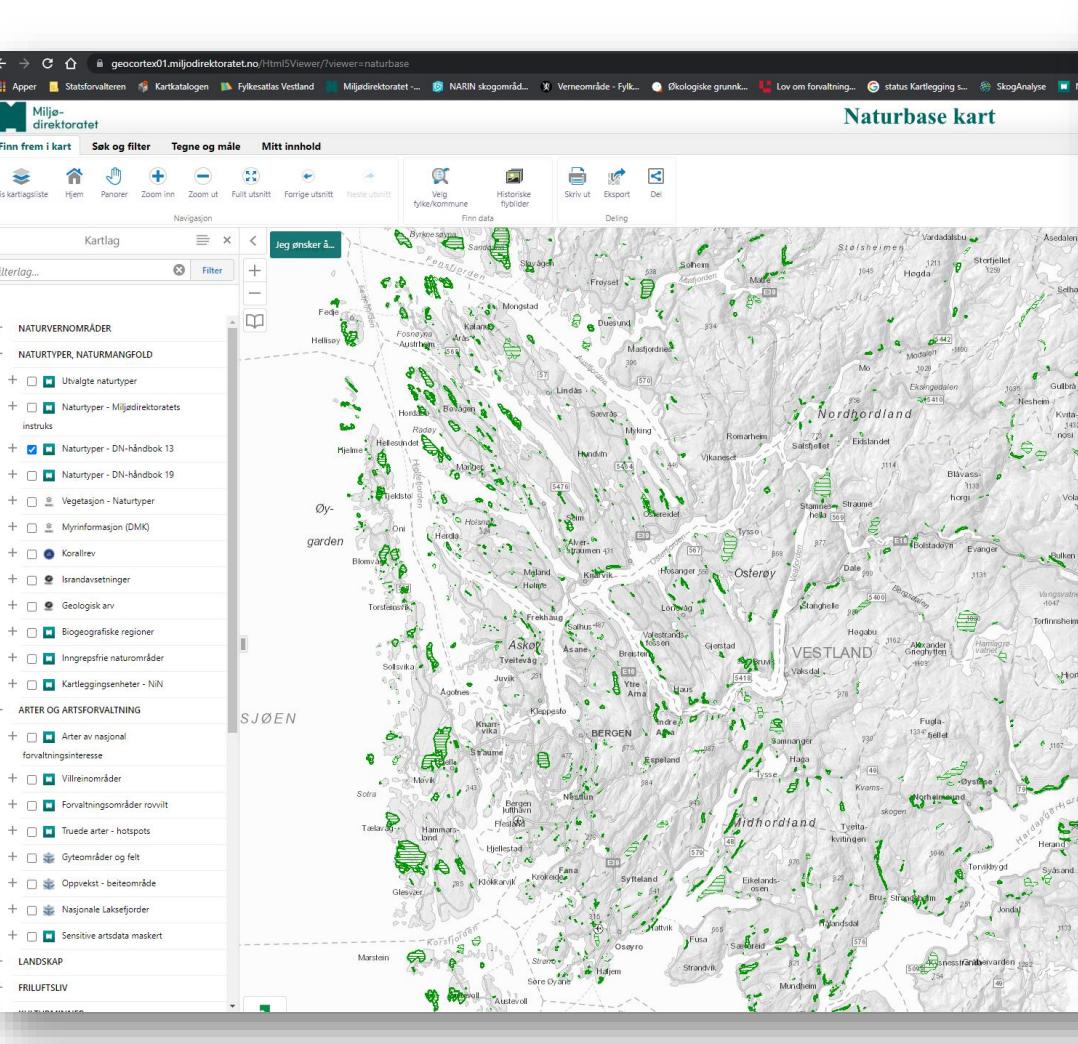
geocortex01.miljodirektoratet.no/Html5Viewer/?viewer=naturbase

Apper | Statsforvalteren | Kartkatalogen | Fylkesatlas Vestland | Miljødirektoratet -... | NARIN skogområd... | Verneområde - Fylk... | Økologiske grunnk... | Lov om forvaltning... | status Kartlegging s... | SkogAnalyse

Miljø-direktoratet

Naturbase kart

Finn frem i kart | Søk og filter | Tegne og måle | Mitt innhold

Vis kartlagsliste | Hjem | Panorer | Zoom inn | Zoom ut | Fullt utsnitt | Forrige utsnitt | Neste utsnitt
Navigasjon
Velg fylke/kommune | Historiske flybilder
Finn data
Skriv ut | Eksport | Del
Deling

Kartlag

Filterlag... Filter

NATURVERNOMRÅDER
NATURTYPER, NATURMANGFOLD
Utvalgte naturtyper
Naturtyper - Miljødirektoratets instruks
Naturtyper - DN-håndbok 13
Naturtyper - DN-håndbok 19
Vegetasjon - Naturtyper
Myrinformasjon (DMK)
Korallrev
Israndavsetninger
Geologisk arv
Biogeografiske regioner
Inngrepsfrie naturområder
Kartleggingsenheter - NiN
ARTER OG ARTSFORVALTNING
Arter av nasjonal forvaltningsinteresse
Villreinområder
Forvaltningsområder rovvilt
Truede arter - hotspots
Gyteområder og felt
Oppvekst - beiteområde
Nasjonale Laksefjorder
Sensitive artsdata maskert
LANDSKAP
FRILUFTSLIV

Jeg ønsker å...

Øygarden
SJØEN
Nordhordland
Osterøy
VESTLAND
Askøy
BERGEN
Midhordland
Mongstad
Fedje
Hellisøy
Austrheim
Lindås
Masfjorden
Frøyset
Matre
Solheim
Mo
Modalen
Eksingedalen
Nesheim
Romarheim
Salsfjellet
Eikslandet
Hosanger
Frekhaug
Knarvik
Blomvåg
Torsfjell
Sotra
Straume
Bergen lufthavn
Nesttun
Fana
Samnanger
Tysse
Haga
Kvamskogen
Norheimsund
Tveita-kvitingen
Osøyro
Strandvik
Mundheim
Fusa
Hjellestad
Glesvær
Marstein
Austevoll
Tælavåg
Hammarsland
Vaksdal
Stanghelle
Dale
Evanger
Bolstadøyri
Høgda
Stølsheimen
Vardadalsbu
Gjerstad
Hauglandsdal
Eikelandsosen
Tysnes
Torvikbygd
Herand
Jondal
Hjelme
Herdla
Holsnøy
Radøy
Manger
Fosnøyna
Alversund
Kleppestø
Juvik
Ågotnes
Hernar
Valestrandsfossen
Breistein
Ytre Arna
Kaupanger
Fugla-fjellet
Blåvass-horgi
Torfinnsheim
Alexander Grieghytta